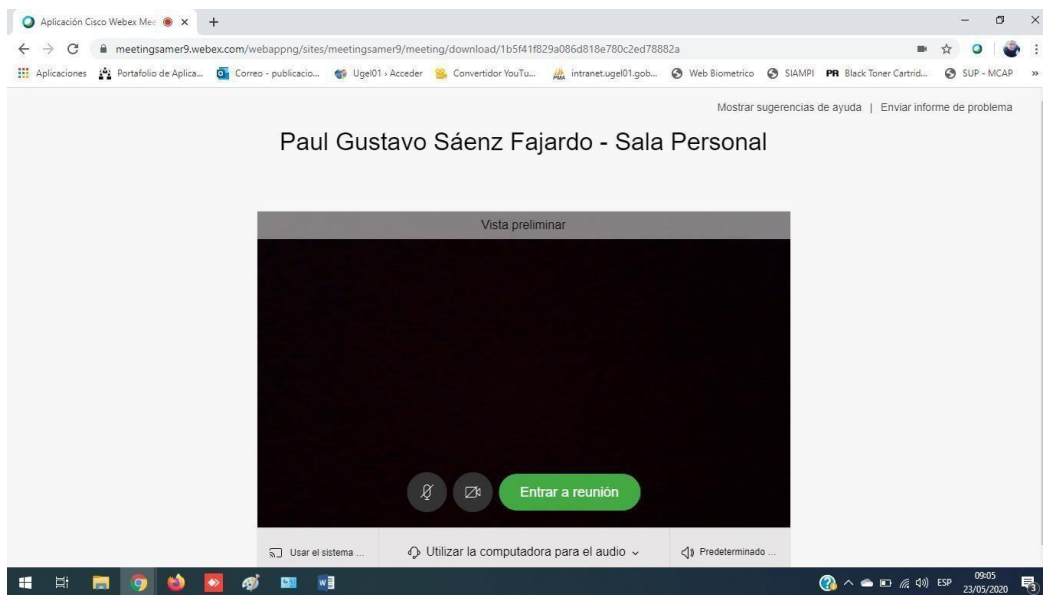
Aplicación Cisco Webex Mee
meetingsamer9.webex.com/webappng/sites/meetingsamer9/meeting/download/1b5f41f829a086d818e780c2ed78882a
Aplicaciones Portafolio de Aplica... Correo - publicacio... Ugel01 › Acceder Convertidor YouTu... intranet.ugel01.gob... Web Biometrico SIAMPI PR Black Toner Cartrid... SUP - MCAP

Mostrar sugerencias de ayuda | Enviar informe de problema

Paul Gustavo Sáenz Fajardo - Sala Personal

Vista preliminar

Entrar a reunión

Usar el sistema ...
Utilizar la computadora para el audio
Predeterminado ...

ESP 09:05 23/05/2020